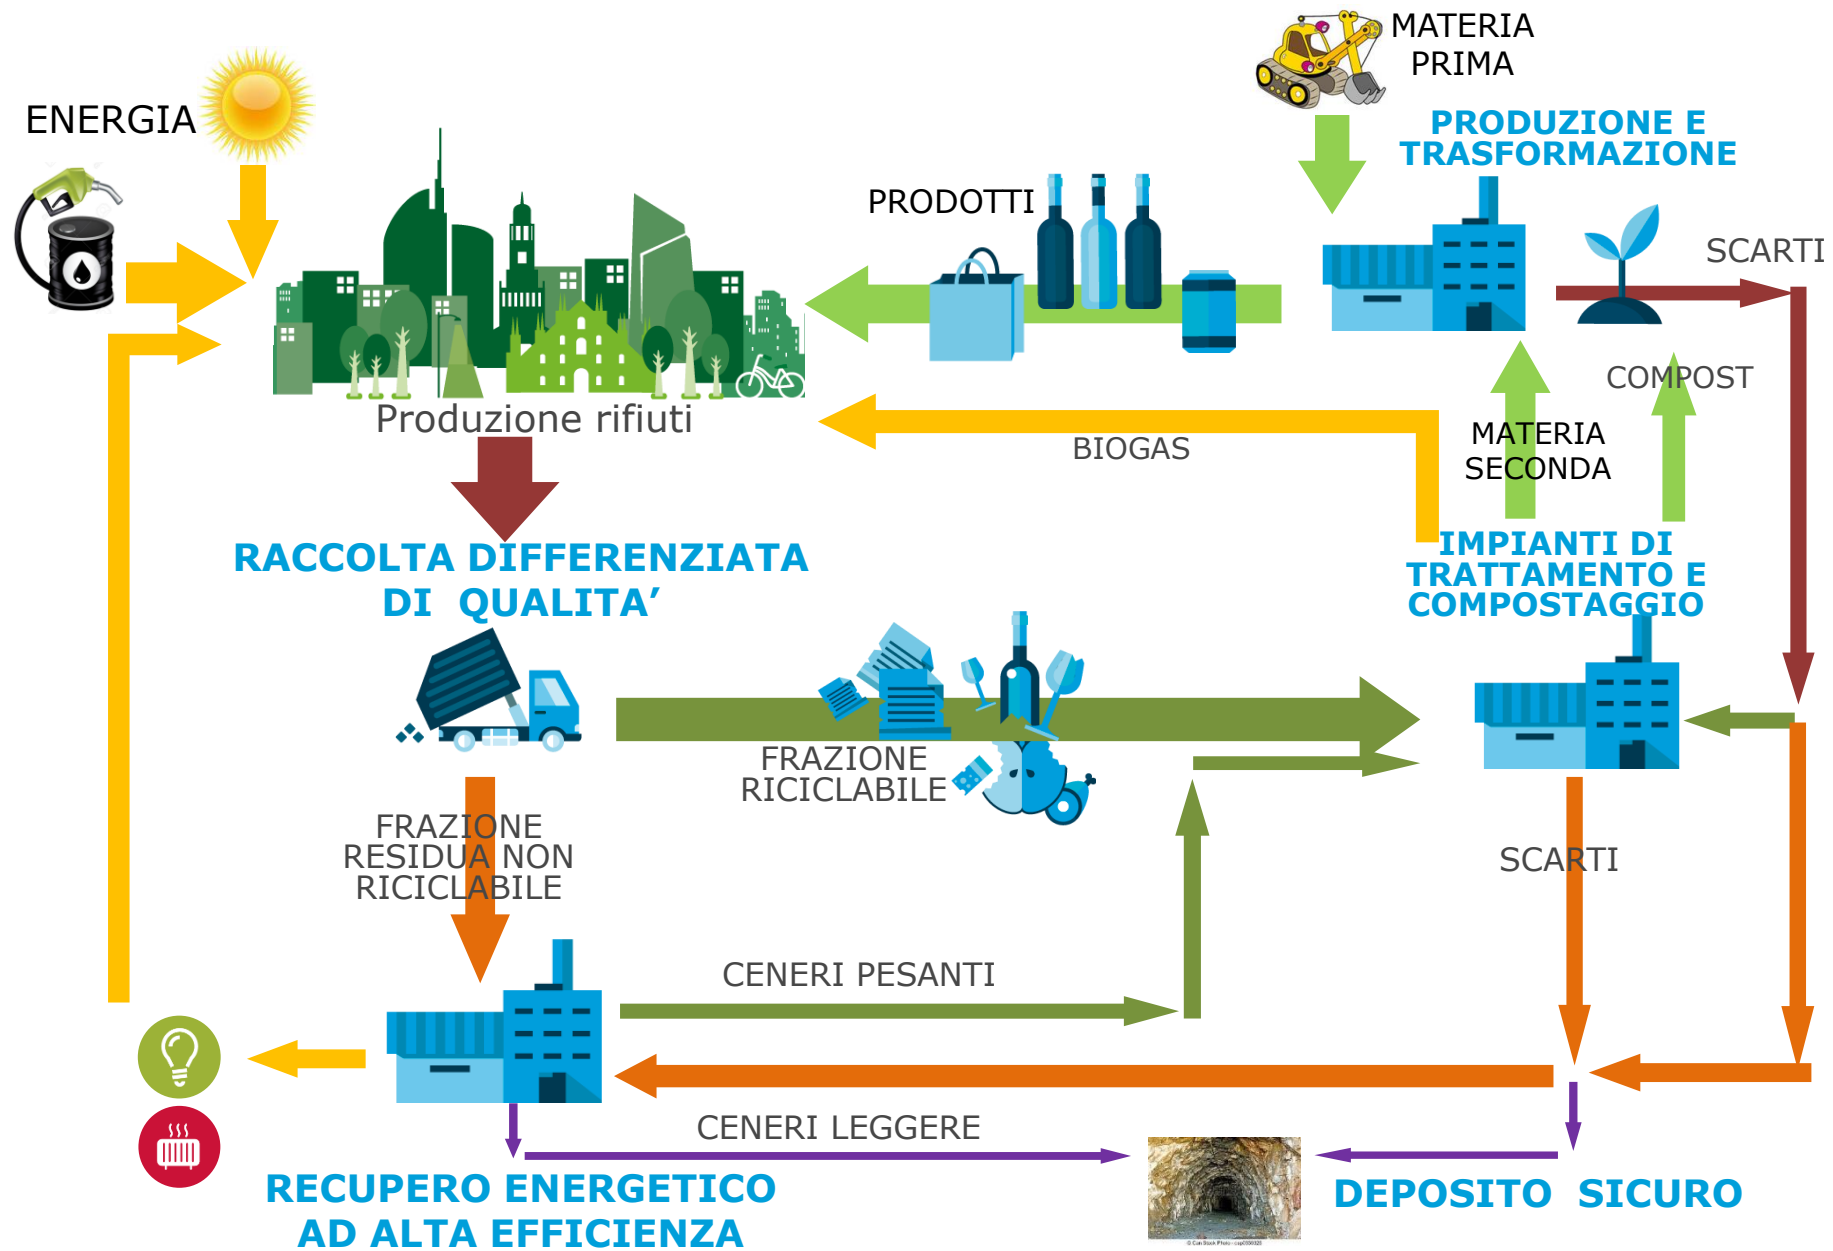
MATERIA PRIMA

ENERGIA

PRODUZIONE E TRASFORMAZIONE

PRODOTTI

SCARTI

COMPOST

Produzione rifiuti

BIOGAS

MATERIA SECONDA

RACCOLTA DIFFERENZIATA DI QUALITA'

IMPIANTI DI TRATTAMENTO E COMPOSTAGGIO

FRAZIONE RICICLABILE

FRAZIONE RESIDUA NON RICICLABILE

SCARTI

CENERI PESANTI

CENERI LEGGERE

RECUPERO ENERGETICO AD ALTA EFFICIENZA

DEPOSITO SICURO